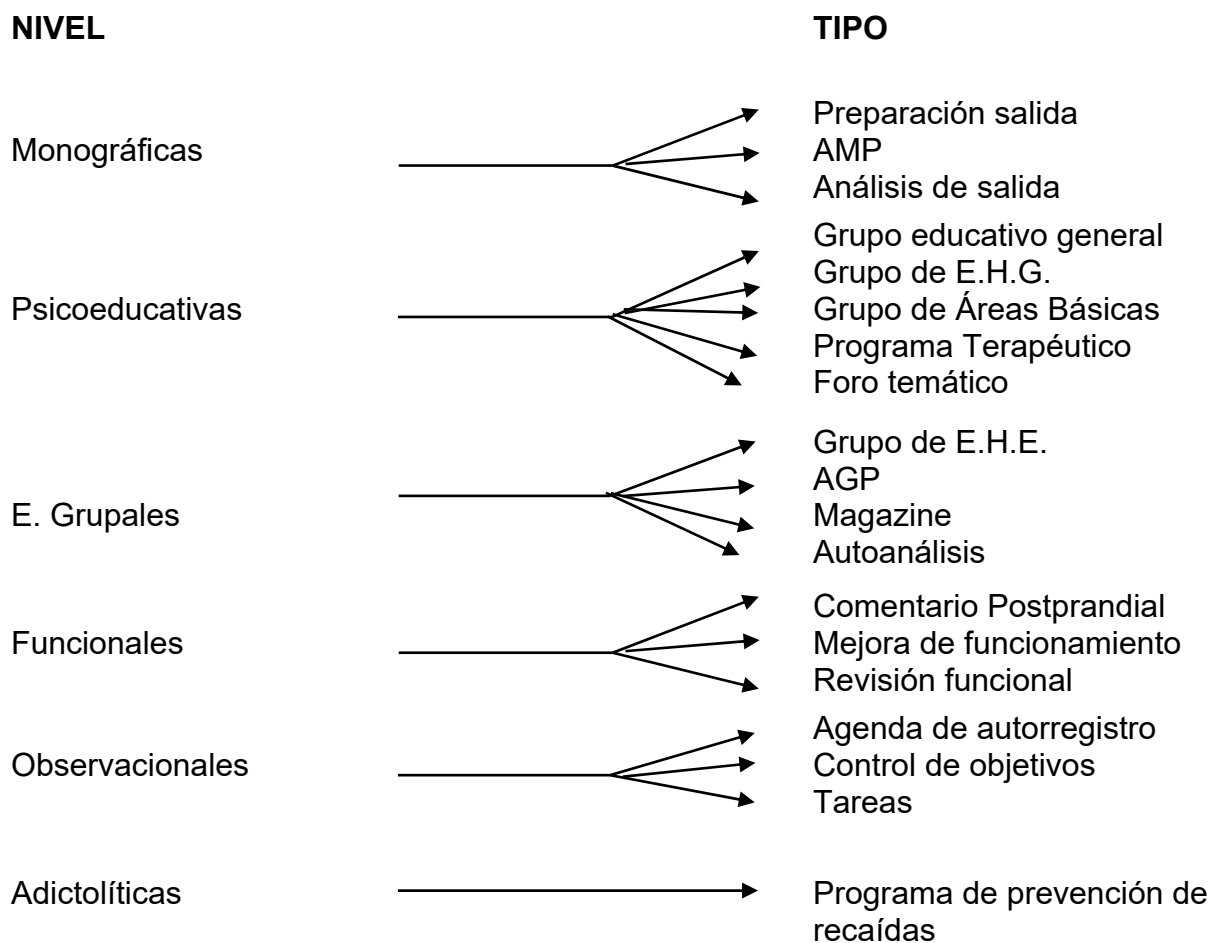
NIVEL

TIPO

Monográficas

Preparación salida
AMP
Análisis de salida

Psicoeducativas

Grupo educativo general
Grupo de E.H.G.
Grupo de Áreas Básicas
Programa Terapéutico
Foro temático

E. Grupales

Grupo de E.H.E.
AGP
Magazine
Autoanálisis

Funcionales

Comentario Postprandial
Mejora de funcionamiento
Revisión funcional

Observacionales

Agenda de autorregistro
Control de objetivos
Tareas

Adictolíticas

Programa de prevención de recaídas